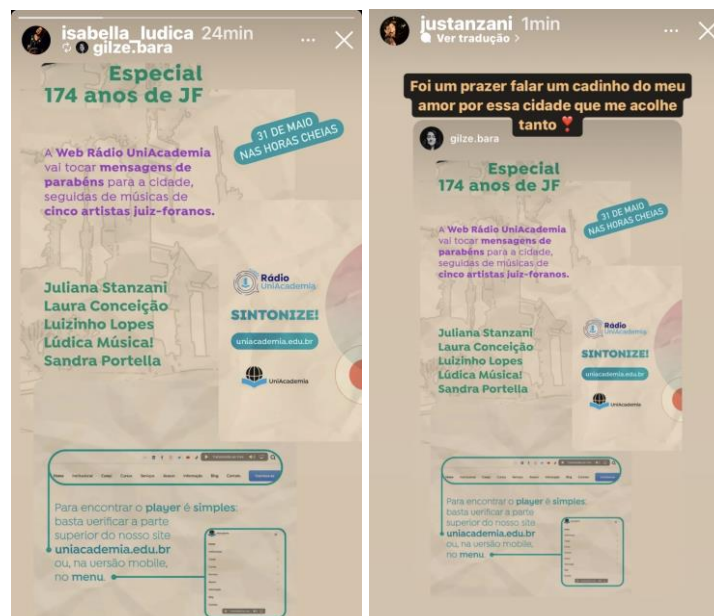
isabella_ludica 24min
gilze.bara

Especial
174 anos de JF

31 DE MAIO
NAS HORAS CHEIAS

A Web Rádio UniAcademia vai tocar mensagens de parabéns para a cidade, seguidas de músicas de cinco artistas juiz-foranos.

Juliana Stanzani
Laura Conceição
Luizinho Lopes
Lúdica Música!
Sandra Portella

Rádio UniAcademia
SINTONIZE!
uniacademia.edu.br
UniAcademia

Para encontrar o player é simples: basta verificar a parte superior do nosso site uniacademia.edu.br ou, na versão mobile, no menu.

justanzani 1min
Ver tradução >

Foi um prazer falar um cadinho do meu amor por essa cidade que me acolhe tanto ❣️

gilze.bara

Especial
174 anos de JF

31 DE MAIO
NAS HORAS CHEIAS

A Web Rádio UniAcademia vai tocar mensagens de parabéns para a cidade, seguidas de músicas de cinco artistas juiz-foranos.

Juliana Stanzani
Laura Conceição
Luizinho Lopes
Lúdica Música!
Sandra Portella

Rádio UniAcademia
SINTONIZE!
uniacademia.edu.br
UniAcademia

Para encontrar o player é simples: basta verificar a parte superior do nosso site uniacademia.edu.br ou, na versão mobile, no menu.